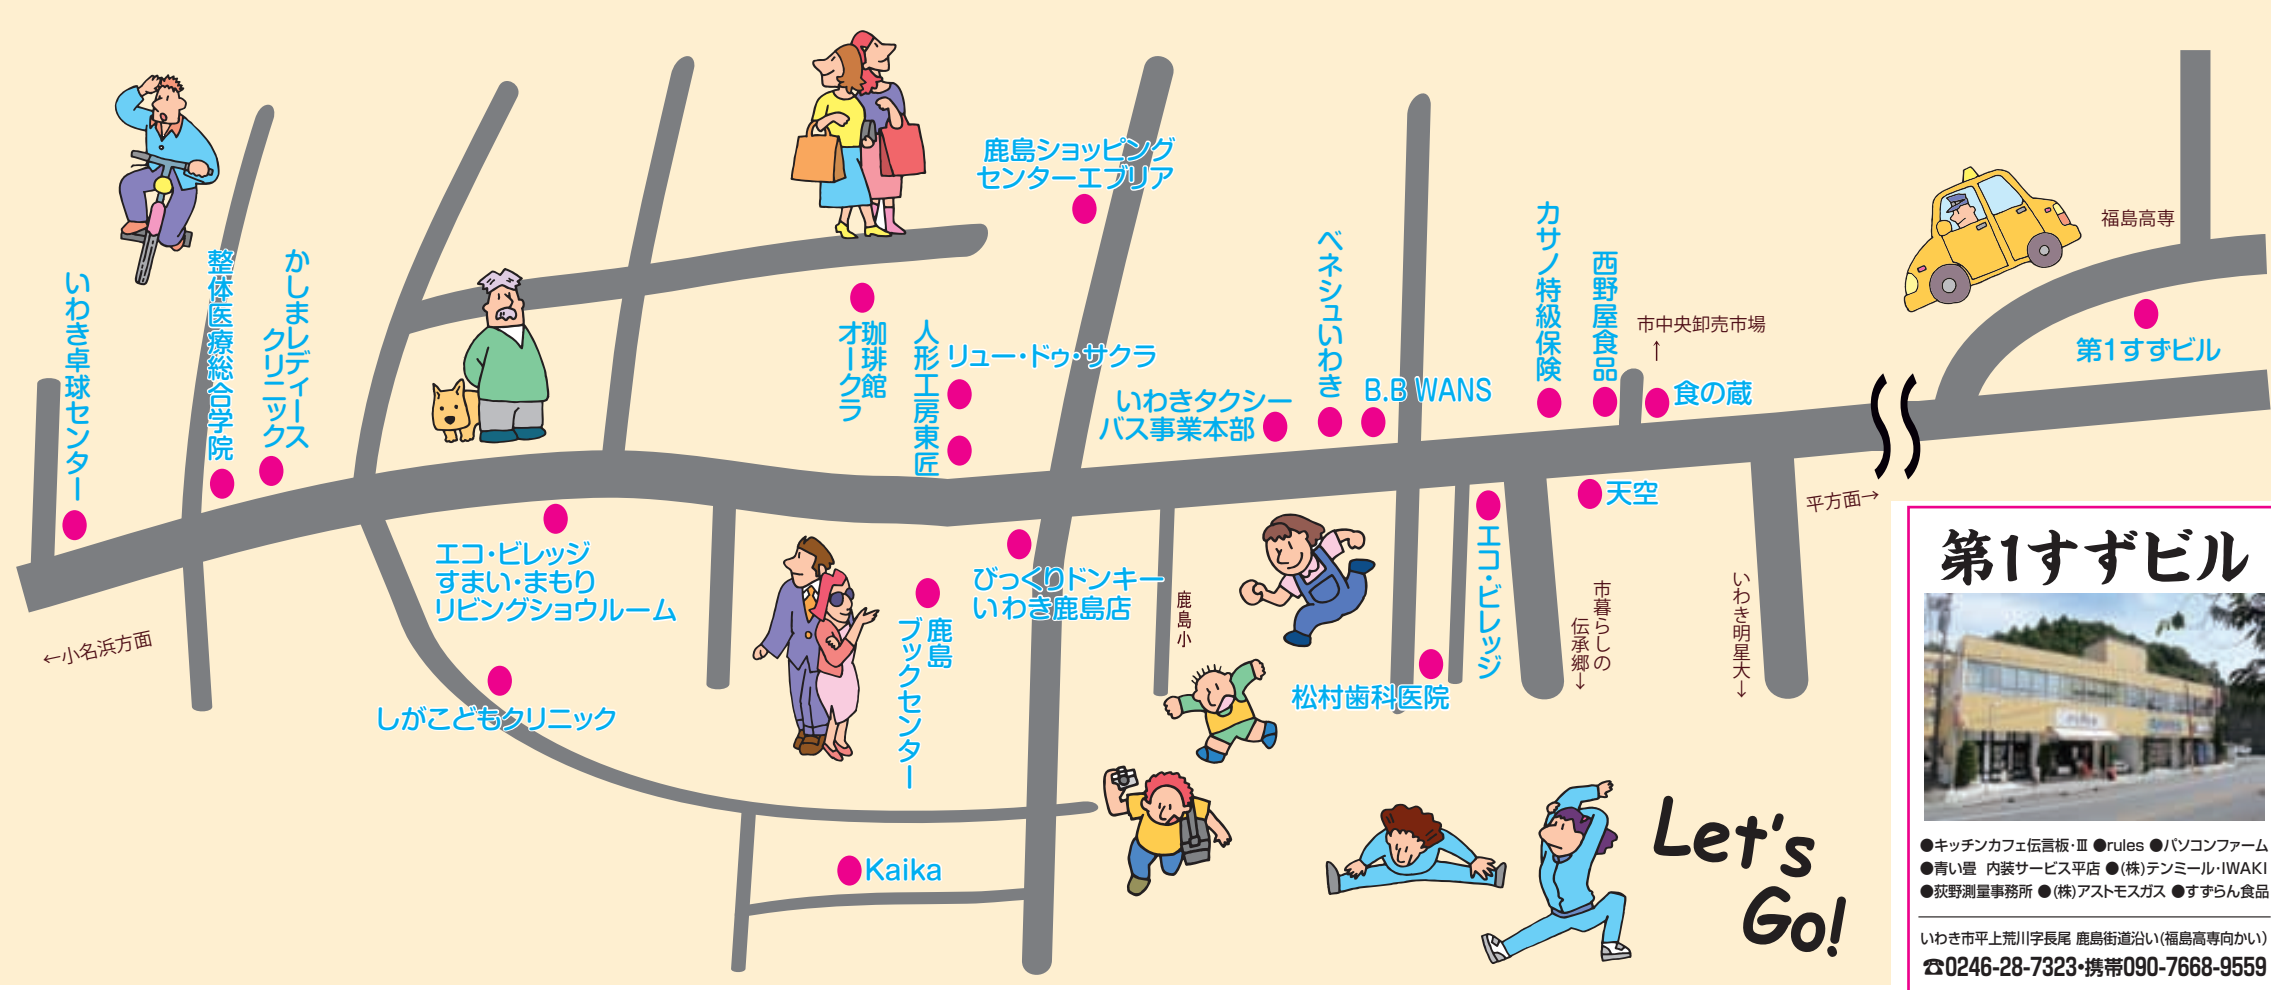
いわき卓球センター

整体医療総合学院

かしまレディクリニックス

鹿島ショッピングセンターエブリア

珈琲館オークラ

人形工房東匠

リュー・ドゥ・サクラ

いわきタクシーバス事業本部

ベネシュいわき

B.B WANS

カサノ特級保険

西野屋食品

市中央卸売市場↑

食の蔵

福島高専

第1すずビル

天空

平方面→

←小名浜方面

エコ・ビレッジすまい・まもりリビングショウルーム

しがこどもクリニック

鹿島ブックセンター

びっくりドンキーいわき鹿島店

鹿島小

エコ・ビレッジ

松村歯科医院

市暮らしの伝承郷↓

いわき明星大↓

Kaika

Let's Go!

第1すずビル

●キッチンカフェ伝言板・Ⅲ ●rules ●パソコンファーム
●青い畳 内装サービス平店 ●(株)テンミール・IWAKI
●荻野測量事務所 ●(株)アストモスガス ●すずらん食品

いわき市平上荒川字長尾 鹿島街道沿い(福島高専向かい)
☎0246-28-7323・携帯090-7668-9559